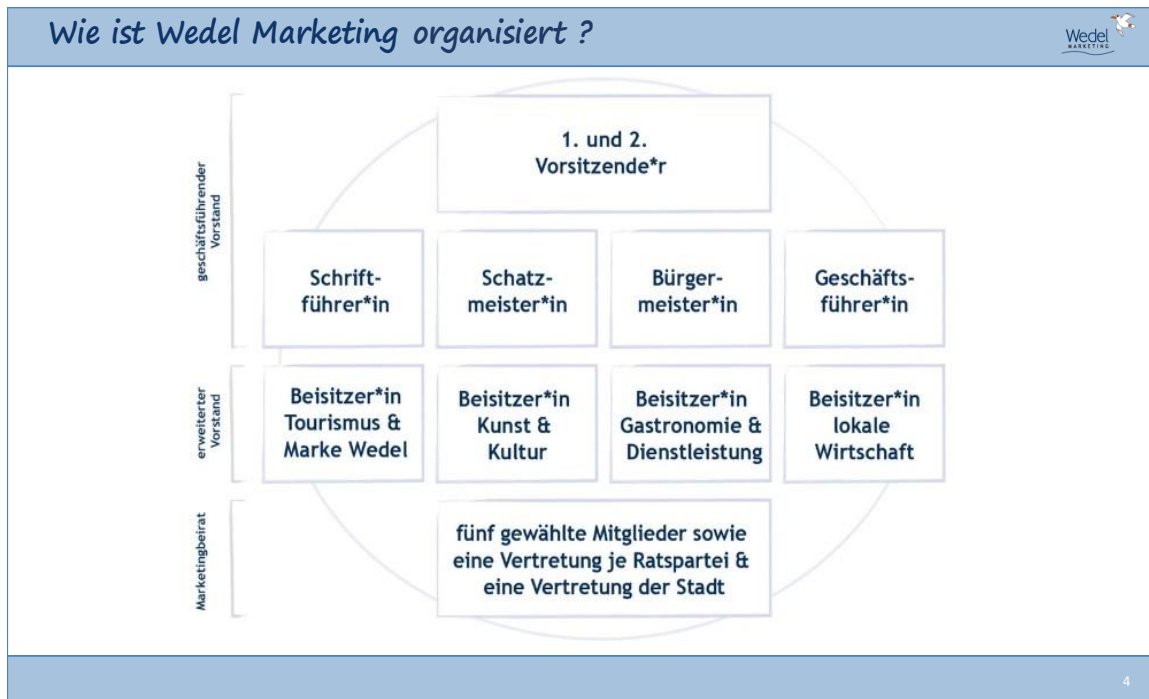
Wie ist Wedel Marketing organisiert ?

Wedel MARKETING

geschäftsführender Vorstand

1. und 2. Vorsitzende*r

Schriftführer*in

Schatzmeister*in

Bürgermeister*in

Geschäftsführer*in

erweiterter Vorstand

Beisitzer*in Tourismus & Marke Wedel

Beisitzer*in Kunst & Kultur

Beisitzer*in Gastronomie & Dienstleistung

Beisitzer*in lokale Wirtschaft

Marketingbeirat

fünf gewählte Mitglieder sowie eine Vertretung je Ratspartei & eine Vertretung der Stadt

4